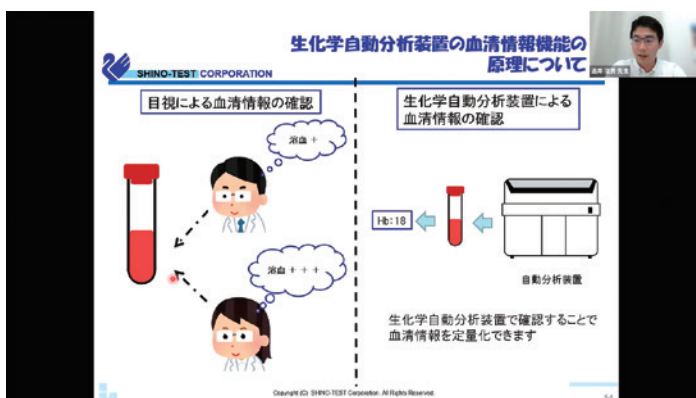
生化学自動分析装置の血清情報機能の原理について

SHINO-TEST CORPORATION

目視による血清情報の確認

溶血＋

溶血＋＋＋

生化学自動分析装置による血清情報の確認

Hb:18

自動分析装置

生化学自動分析装置で確認することで血清情報を定量化できます

Copyright (C) SHINO-TEST Corporation. All Rights Reserved.

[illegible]